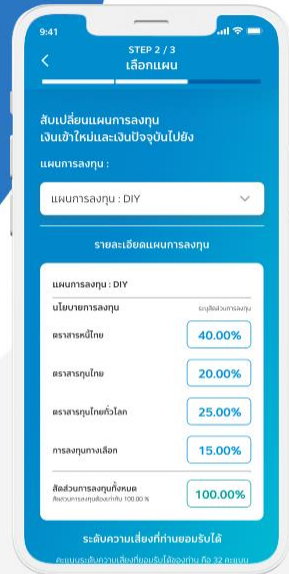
9:41

STEP 2 / 3
เลือกแผน

สับเปลี่ยนแผนการลงทุน เงินเข้าใหม่และเงินปัจจุบันไปยัง

แผนการลงทุน :

แผนการลงทุน : DIY

รายละเอียดแผนการลงทุน

แผนการลงทุน : DIY

นโยบายการลงทุน

ระบุสัดส่วนการลงทุน

ตราสารหนี้ไทย 40.00%

ตราสารทุนไทย 20.00%

ตราสารทุนไทยทั่วโลก 25.00%

การลงทุนทางเลือก 15.00%

สัดส่วนการลงทุนทั้งหมด
สัดส่วนการลงทุนต้องเท่ากับ 100.00 %
100.00%

ระดับความเสี่ยงที่ท่านยอมรับได้

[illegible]